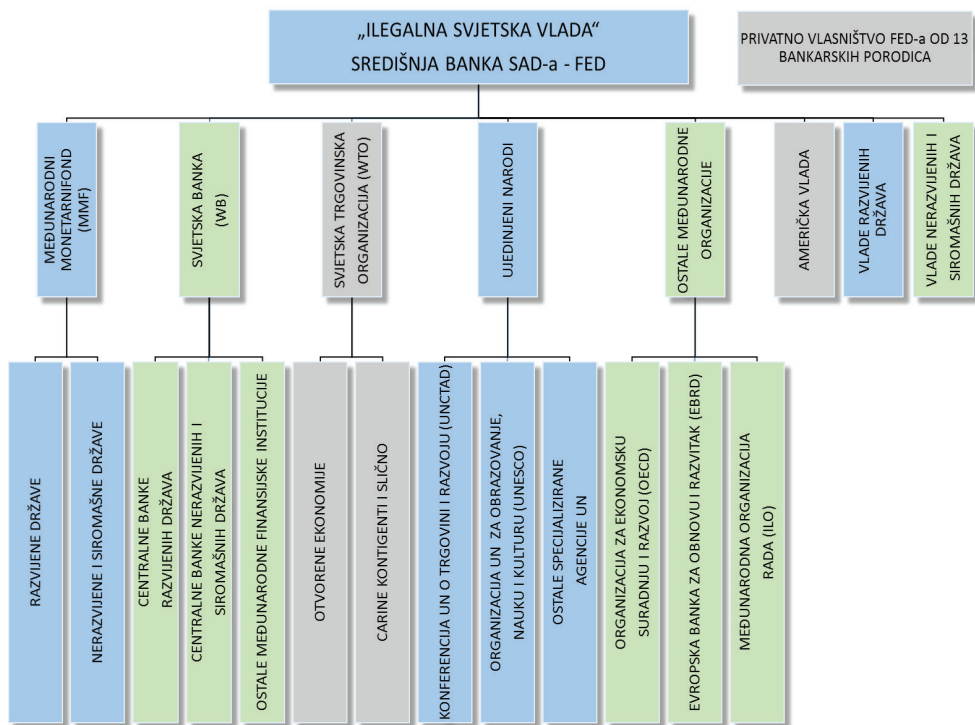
„ILEGALNA SVJETSKA VLADA"
SREDIŠNJA BANKA SAD-a - FED

PRIVATNO VLASNIŠTVO FED-a OD 13 BANKARSKIH PORODICA

MEĐUNARODNI MONETARNIFOND (MMF)

SVJETSKA BANKA (WB)

SVJETSKA TRGOVINSKA ORGANIZACIJA (WTO)

UJEDINJENI NARODI

OSTALE MEĐUNARODNE ORGANIZACIJE

AMERIČKA VLADA

VLADE RAZVIJENIH DRŽAVA

VLADE NERAZVIJENIH I SIROMAŠNIH DRŽAVA

RAZVIJENE DRŽAVE

NERAZVIJENE I SIROMAŠNE DRŽAVE

CENTRALNE BANKE RAZVIJENIH DRŽAVA

CENTRALNE BANKE NERAZVIJENIH I SIROMAŠNIH DRŽAVA

OSTALE MEĐUNARODNE FINANSIJSKE INSTITUCIJE

OTVORENE EKONOMIJE

CARINE KONTIGENTI I SLIČNO

KONFERENCIJA UN O TRGOVINI I RAZVOJU (UNCTAD)

ORGANIZACIJA UN ZA OBRAZOVANJE, NAUKU I KULTURU (UNESCO)

OSTALE SPECIJALIZIRANE AGENCIJE UN

ORGANIZACIJA ZA EKONOMSKU SURADNJU I RAZVOJ (OECD)

EVROPSKA BANKA ZA OBNOVU I RAZVITAK (EBRD)

MEĐUNARODNA ORGANIZACIJA RADA (ILO)